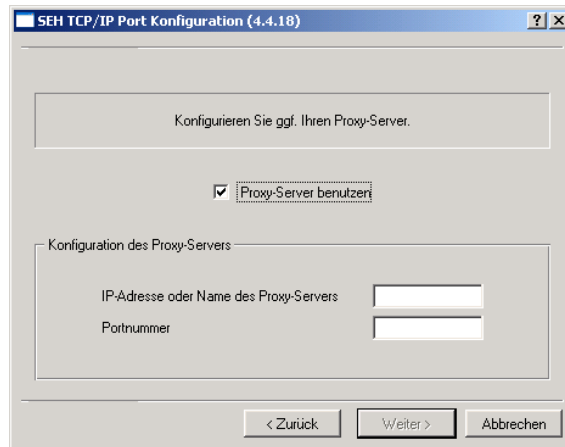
SEH TCP/IP Port Konfiguration (4.4.18)

?

X

Konfigurieren Sie ggf. Ihren Proxy-Server.

Proxy-Server benutzen

Konfiguration des Proxy-Servers

IP-Adresse oder Name des Proxy-Servers

Portnummer

< Zurück

Weiter >

Abbrechen